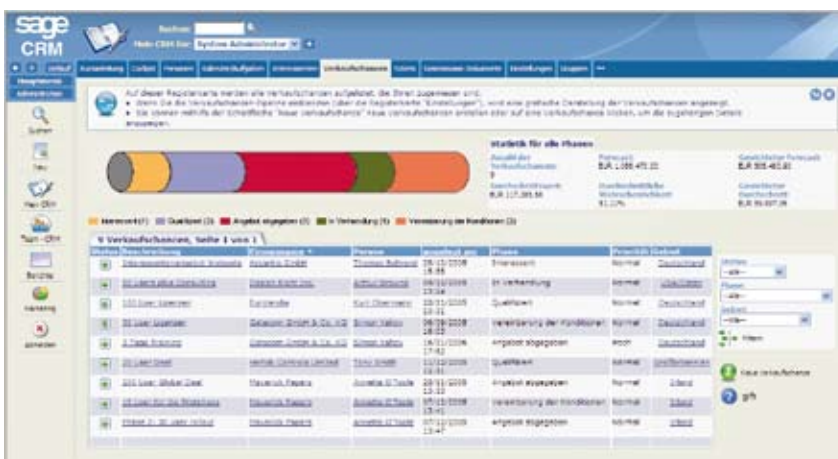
sage CRM

Suchen:
Mein CRM für: System Administrator

Verlauf

Hauptmenü
Administration

Suchen
Neu
Mein CRM
Team-CRM
Berichte
Marketing
abmelden

Kundendaten | Notizen | Personen | Kommunikation | Unternehmen | Verkaufschancen | Notiz | Gemeinsame Dokumente | Einstellungen | Gruppen

Auf dieser Registerkarte werden alle Verkaufschancen aufgelistet, die Ihnen zugewiesen sind.
• Wenn Sie die Verkaufschancen-Pipeline ausblenden (über die Registerkarte "Einstellungen"), wird eine grafische Darstellung der Verkaufschancen angezeigt.
• Sie können mithilfe der Schaltfläche "Neue Verkaufschance" neue Verkaufschancen erstellen oder auf eine Verkaufschance klicken, um die zugehörigen Details anzuzeigen.

Statistik für alle Phasen

| Anzahl der Verkaufschancen 9 | Forecast EUR 1.088.475,00 | Gewichteter Forecast EUR 505.483,00 |
|---|---|---|
| Durchschnittswert EUR 117.389,00 | Durchschnittliche Wahrscheinlichkeit 41,11% | Gewichteter Durchschnitt EUR 56.007,00 |

Interessiert (1) | Qualifiziert (2) | Angebot abgegeben (3) | In Verhandlung (1) | Vereinbarung der Konditionen (2)

9 Verkaufschancen, Seite 1 von 1

| Status | Beschreibung | Firmenname | Person | geschlossen am | Phase | Priorität | Gebiet |
|---|---|---|---|---|---|---|---|
| | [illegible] | Annette GmbH | Thomas Behrend | 25.12.2008 18:00 | Interessiert | Normal | Deutschland |
| | 30 Users plus Consulting | Design Right Inc | Arthur Browne | 09.12.2008 13:04 | In Verhandlung | Normal | USA/Kanada |
| | 100 User Upgrade | Euroscribe | Kurt Obermann | 10.12.2008 10:31 | Qualifiziert | Normal | Deutschland |
| | 50 User Upgrade | Gateman GmbH & Co. KG | Simon Halley | 06.09.2008 18:03 | Vereinbarung der Konditionen | Normal | Deutschland |
| | 3 Page Training | Gateman GmbH & Co. KG | Simon Halley | 16.11.2008 17:02 | Angebot abgegeben | Hoch | Deutschland |
| | 20 User Deal | Hertel Controls Limited | Tony Smith | 11.12.2008 18:03 | Qualifiziert | Normal | Großbritannien |
| | 200 User Global Deal | Maverick Papers | Annette O'Toole | 20.11.2008 13:22 | Angebot abgegeben | Normal | Irland |
| | 10 User für die Pilotphase | Maverick Papers | Annette O'Toole | 05.11.2008 15:51 | Vereinbarung der Konditionen | Normal | Irland |
| | Phase 2: 30 User rollout | Maverick Papers | Annette O'Toole | 20.11.2008 17:47 | Angebot abgegeben | Normal | Irland |

Status:
--Alle--
Phase:
--Alle--
Gebiet:
--Alle--
Filtern

Neue Verkaufschance
Hilfe